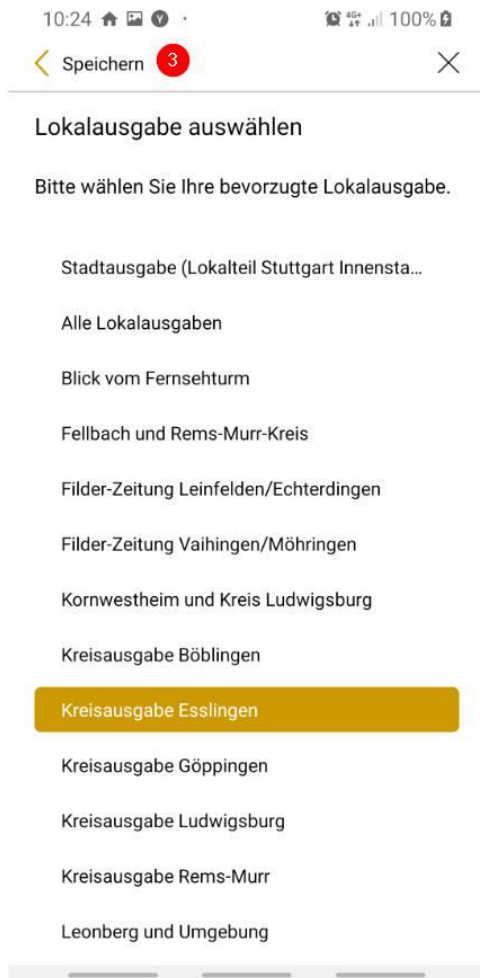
10:24 100%

Speichern 3

Lokalausgabe auswählen

Bitte wählen Sie Ihre bevorzugte Lokalausgabe.

Stadtausgabe (Lokalteil Stuttgart Innensta...

Alle Lokalausgaben

Blick vom Fernsehturm

Fellbach und Rems-Murr-Kreis

Filder-Zeitung Leinfelden/Echterdingen

Filder-Zeitung Vaihingen/Möhringen

Kornwestheim und Kreis Ludwigsburg

Kreisausgabe Böblingen

Kreisausgabe Esslingen

Kreisausgabe Göppingen

Kreisausgabe Ludwigsburg

Kreisausgabe Rems-Murr

Leonberg und Umgebung